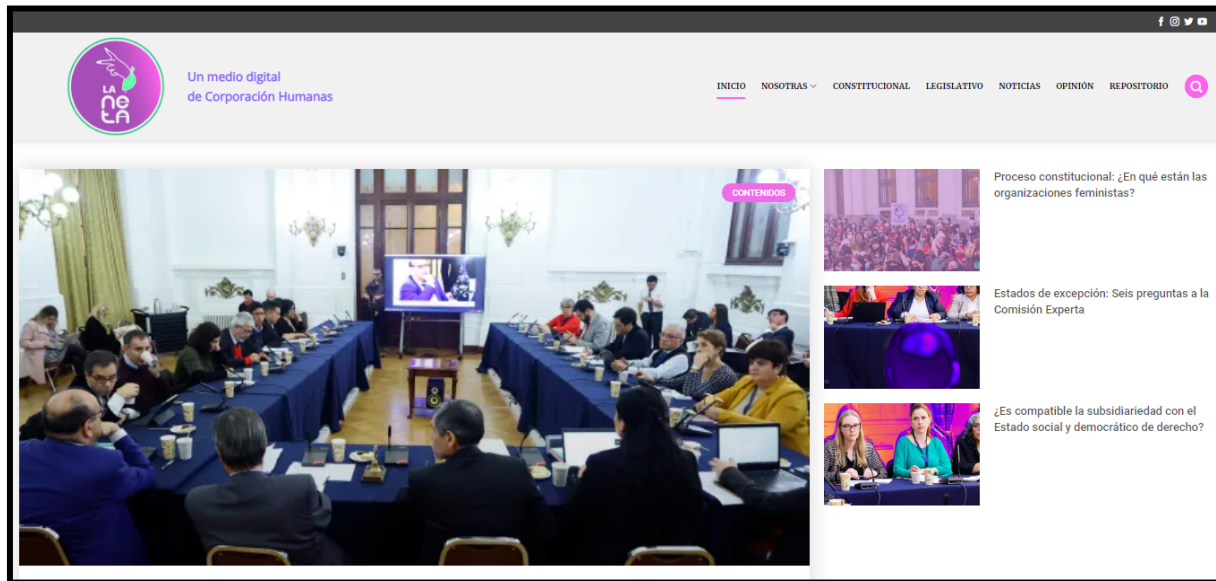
LA neTA

Un medio digital
de Corporación Humanas

INICIO NOSOTRAS CONSTITUCIONAL LEGISLATIVO NOTICIAS OPINIÓN REPOSITORIO

CONTENIDOS

Proceso constitucional: ¿En qué están las organizaciones feministas?

Estados de excepción: Seis preguntas a la Comisión Experta

¿Es compatible la subsidiariedad con el Estado social y democrático de derecho?